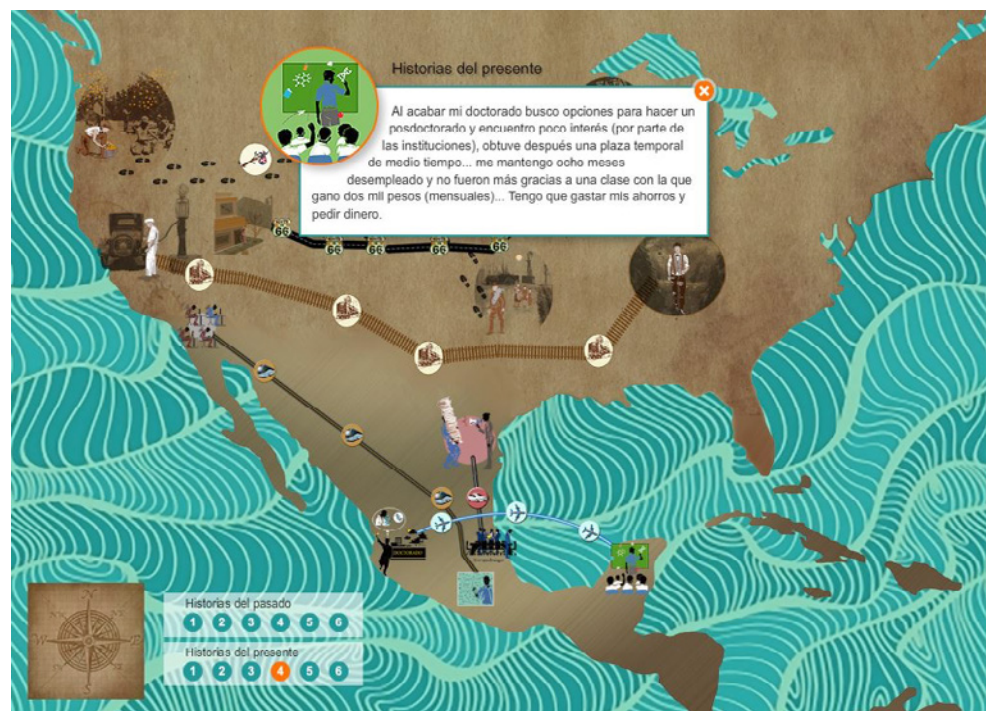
Historias del presente

Al acabar mi doctorado busco opciones para hacer un posdoctorado y encuentro poco interés (por parte de las instituciones), obtuve después una plaza temporal de medio tiempo... me mantengo ocho meses desempleado y no fueron más gracias a una clase con la que gano dos mil pesos (mensuales)... Tengo que gastar mis ahorros y pedir dinero.

66 66 66 66 66

DOCTORADO

N
S
W

Historias del pasado
1 2 3 4 5 6

Historias del presente
1 2 3 4 5 6